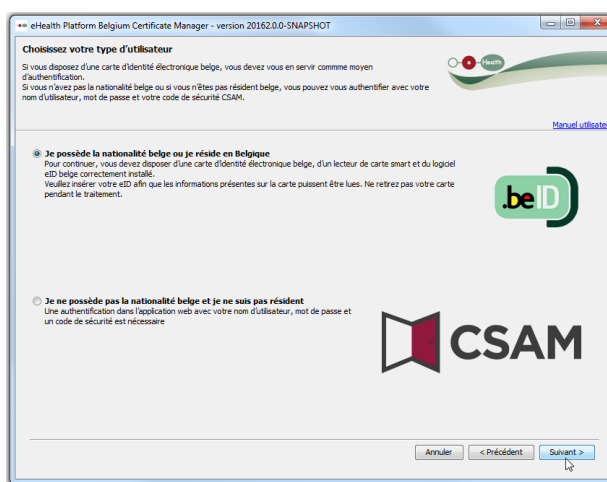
eHealth Platform Belgium Certificate Manager - version 20162.0.0-SNAPSHOT

Choisissez votre type d'utilisateur

Si vous disposez d'une carte d'identité électronique belge, vous devez vous en servir commme moyen d'authentification.
Si vous n'avez pas la nationalité belge ou si vous n'êtes pas résident belge, vous pouvez vous authentifier avec votre nom d'utilisateur, mot de passe et votre code de sécurité CSAM.

Health

Manuel utilisate

Je possède la nationalité belge ou je réside en Belgique
Pour continuer, vous devez disposer d'une carte d'identité électronique belge, d'un lecteur de carte smart et du logiciel eID belge correctement installé.
Veuillez insérer votre eID afin que les informations présentes sur la carte puissent être lues. Ne retirez pas votre carte pendant le traitement.

.beID

Je ne possède pas la nationalité belge et je ne suis pas résident
Une authentification dans l'application web avec votre nom d'utilisateur, mot de passe et un code de sécurité est nécessaire

CSAM

Annuler | < Précédent | Suivant >